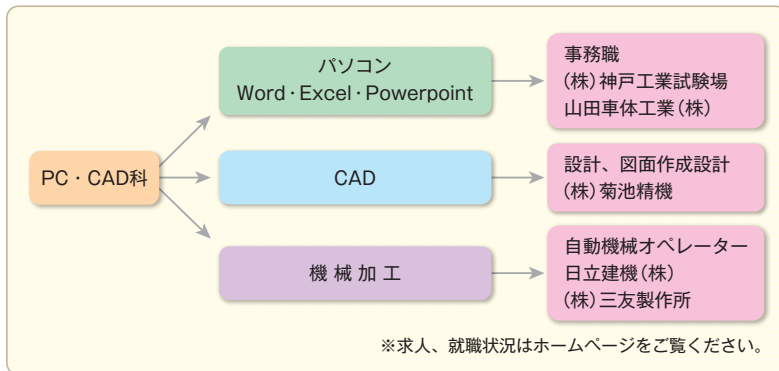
PC・CAD科

パソコン
Word・Excel・Powerpoint

事務職
(株)神戸工業試験場
山田車体工業(株)

CAD

設計、図面作成設計
(株)菊池精機

機 械 加 工

自動機械オペレーター
日立建機(株)
(株)三友製作所

※求人、就職状況はホームページをご覧ください。